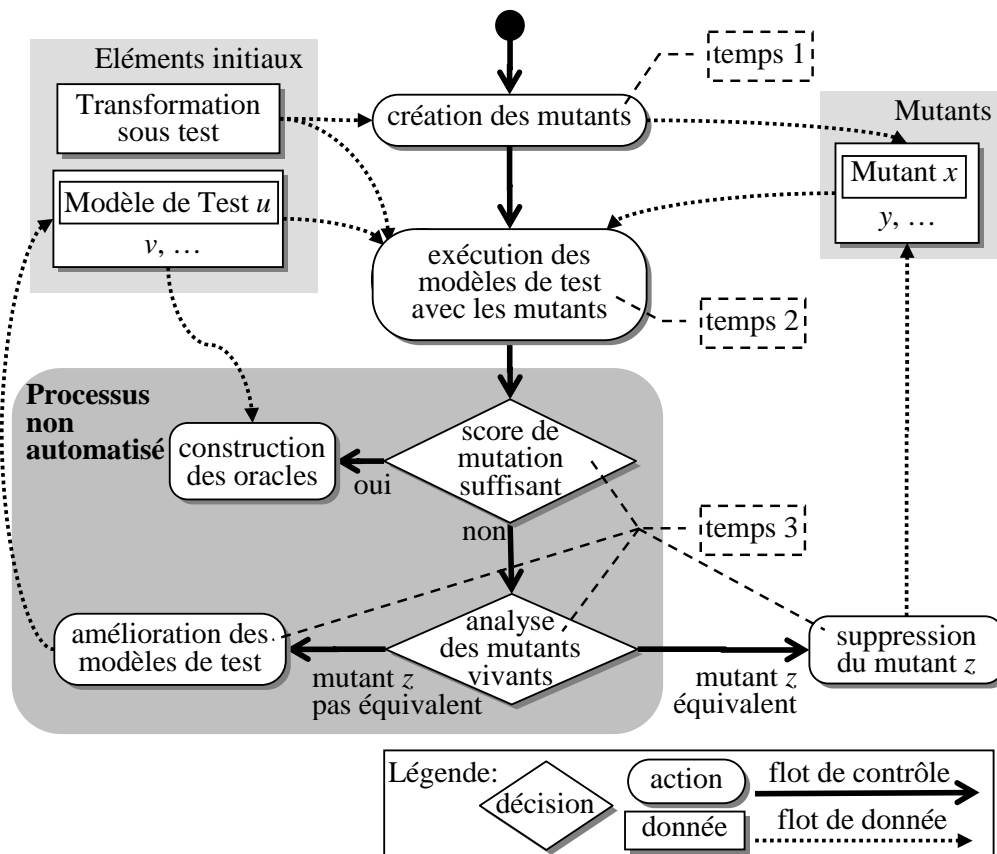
Eléments initiaux

Transformation sous test

Modèle de Test *u*

*v*, …

temps 1

création des mutants

Mutants

Mutant *x*

*y*, …

exécution des modèles de test avec les mutants

temps 2

Processus non automatisé

construction des oracles

oui

score de mutation suffisant

non

temps 3

amélioration des modèles de test

analyse des mutants vivants

suppression du mutant *z*

mutant *z* pas équivalent

mutant *z* équivalent

Légende:

décision

action

donnée

flot de contrôle

flot de donnée